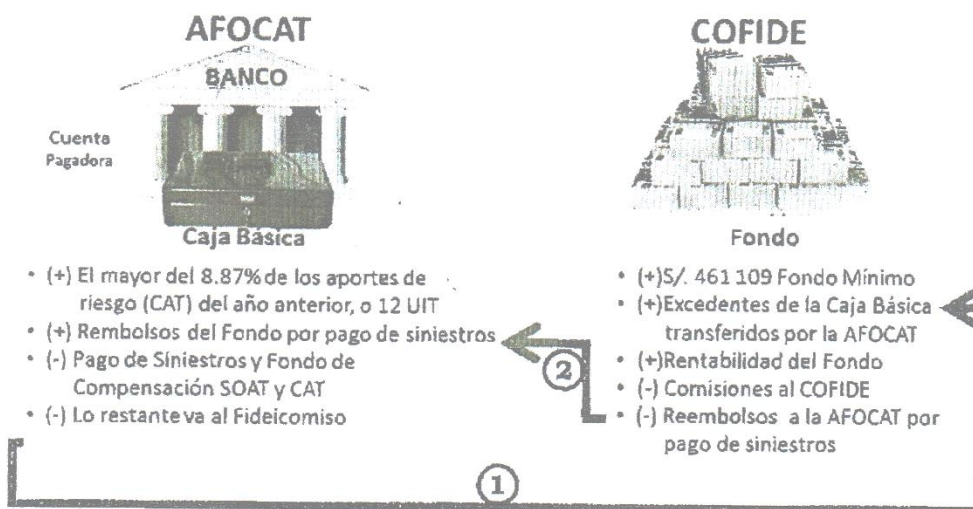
AFOCAT

BANCO

Cuenta Pagadora

Caja Básica

- (+) El mayor del 8.87% de los aportes de riesgo (CAT) del año anterior, o 12 UIT
- (+) Rembolsos del Fondo por pago de siniestros
- (-) Pago de Siniestros y Fondo de Compensación SOAT y CAT
- (-) Lo restante va al Fideicomiso

COFIDE

Fondo

- (+)S/. 461 109 Fondo Mínimo
- (+)Excedentes de la Caja Básica transferidos por la AFOCAT
- (+)Rentabilidad del Fondo
- (-) Comisiones al COFIDE
- (-) Reembolsos a la AFOCAT por pago de siniestros

2

1